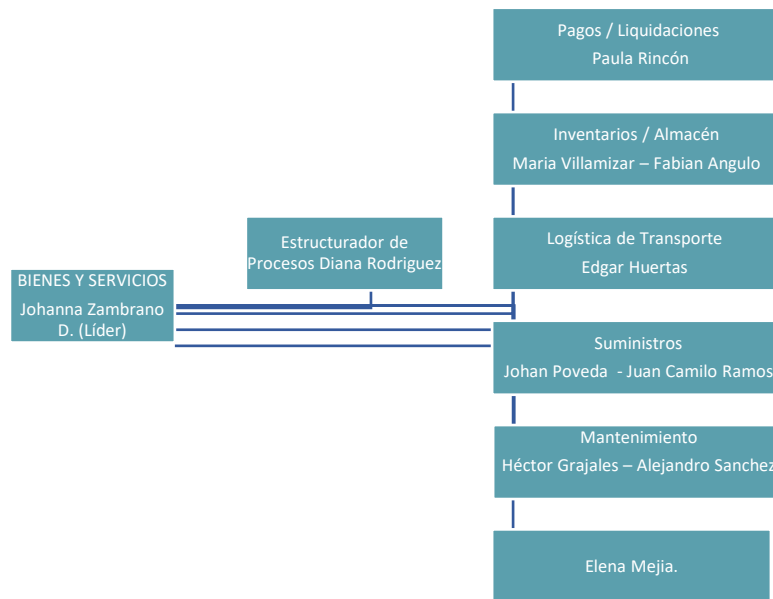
BIENES Y SERVICIOS
Johanna Zambrano D. (Líder)

Estructurador de Procesos Diana Rodriguez

Pagos / Liquidaciones
Paula Rincón

Inventarios / Almacén
Maria Villamizar – Fabian Angulo

Logística de Transporte
Edgar Huertas

Suministros
Johan Poveda - Juan Camilo Ramos

Mantenimiento
Héctor Grajales – Alejandro Sanchez

Elena Mejia.